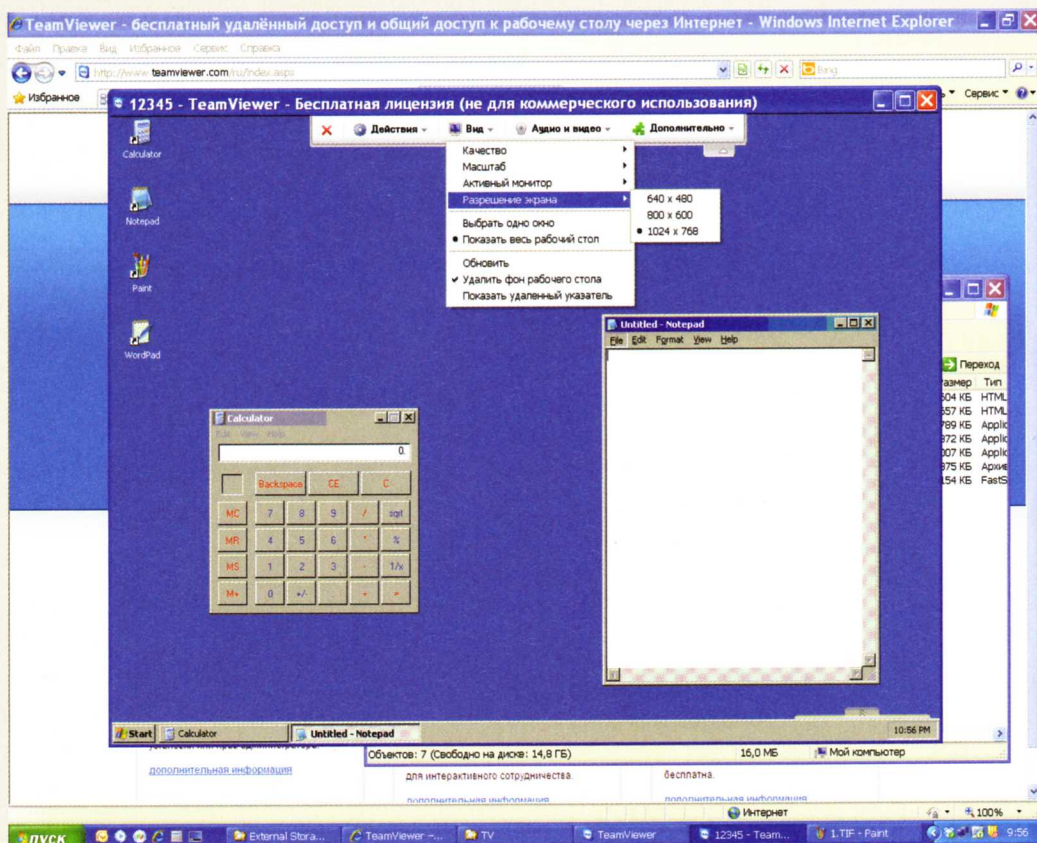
TeamViewer - бесплатный удалённый доступ и общий доступ к рабочему столу через Интернет - Windows Internet Explorer

Файл Правка Вид Избранное Сервис Справка

http://www.teamviewer.com/ru/index.aspx

Bing

Избранное

Сервис

12345 - TeamViewer - Бесплатная лицензия (не для коммерческого использования)

Действия
Вид
Аудио и видео
Дополнительно

Качество
Масштаб
Активный монитор
Разрешение экрана
Выбрать одно окно
Показать весь рабочий стол
Обновить
Удалить фон рабочего стола
Показать удаленный указатель

640 x 480
800 x 600
1024 x 768

Calculator

Notepad

Paint

WordPad

Untitled - Notepad
File Edit Format View Help

Calculator
Edit View Help

0.

Backspace CE C

MC 7 8 9 / sqrt
MR 4 5 6 * %
MS 1 2 3 - 1/x
M+ 0 +/- . + =

Переход
Размер Тип
304 КБ HTML
357 КБ HTML
789 КБ Applic
372 КБ Applic
007 КБ Applic
375 КБ Архив
154 КБ FastS

Start
Calculator
Untitled - Notepad
10:56 PM

дополнительная информация

Объектов: 7 (Свободно на диске: 14,8 ГБ)
16,0 МБ
Мой компьютер

для интерактивного сотрудничества.
бесплатна.

дополнительная информация
дополнительная информация

Интернет
100%

пуск
External Stora...
TeamViewer -...
TV
TeamViewer
12345 - Team...
1.TIF - Paint
9:56